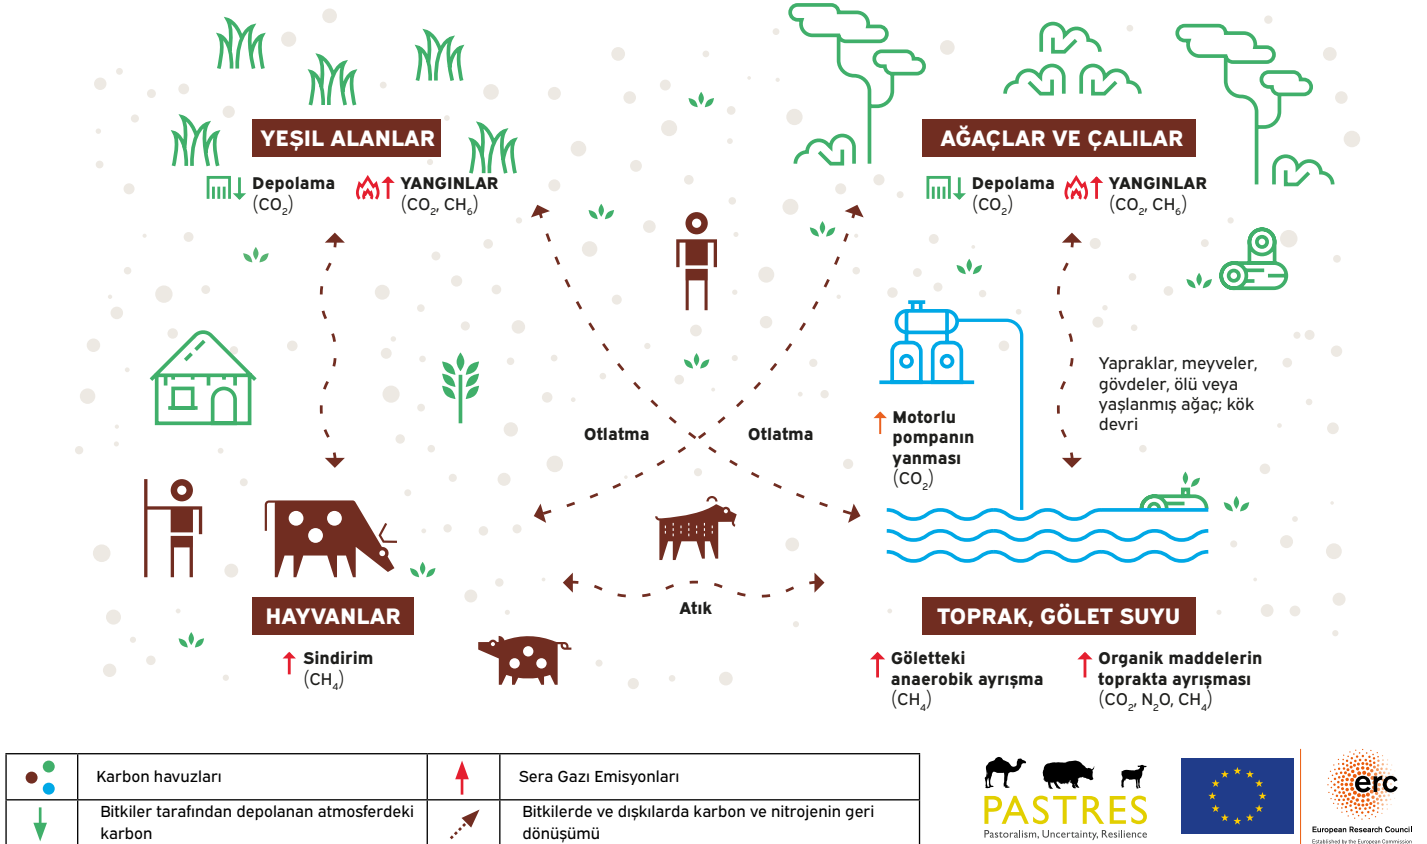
YEŞIL ALANLAR

Depolama ($CO_2$)

YANGINLAR ($CO_2$, $CH_6$)

AĞAÇLAR VE ÇALILAR

Depolama ($CO_2$)

YANGINLAR ($CO_2$, $CH_6$)

Yapraklar, meyveler, gövdeler, ölü veya yaşlanmış ağaç; kök devri

Motorlu pompanın yanması ($CO_2$)

Otlatma

Otlatma

Atık

HAYVANLAR

Sindirim ($CH_4$)

TOPRAK, GÖLET SUYU

Göletteki anaerobik ayrışma ($CH_4$)

Organik maddelerin toprakta ayrışması ($CO_2$, $N_2O$, $CH_4$)

| | Karbon havuzları | | Sera Gazı Emisyonları |
|---|---|---|---|
| | Bitkiler tarafından depolanan atmosferdeki karbon | | Bitkilerde ve dışkılarda karbon ve nitrojenin geri dönüşümü |

PASTRES
Pastoralism, Uncertainty, Resilience

erc
European Research Council
Established by the European Commission